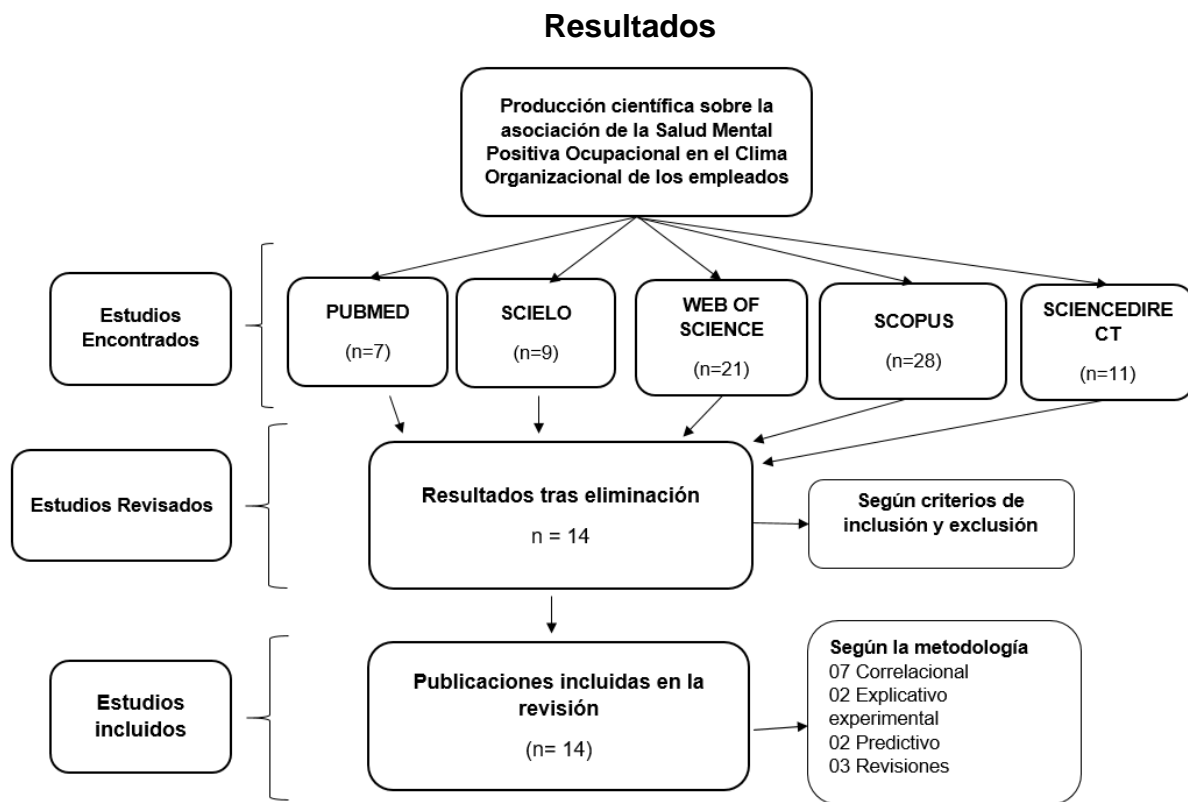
Resultados

Producción científica sobre la asociación de la Salud Mental Positiva Ocupacional en el Clima Organizacional de los empleados

Estudios Encontrados

PUBMED
(n=7)

SCIELO
(n=9)

WEB OF SCIENCE
(n=21)

SCOPUS
(n=28)

SCIENCEDIRE CT
(n=11)

Estudios Revisados

Resultados tras eliminación
n = 14

Según criterios de inclusión y exclusión

Estudios incluidos

Publicaciones incluidas en la revisión
(n= 14)

Según la metodología
07 Correlacional
02 Explicativo experimental
02 Predictivo
03 Revisiones